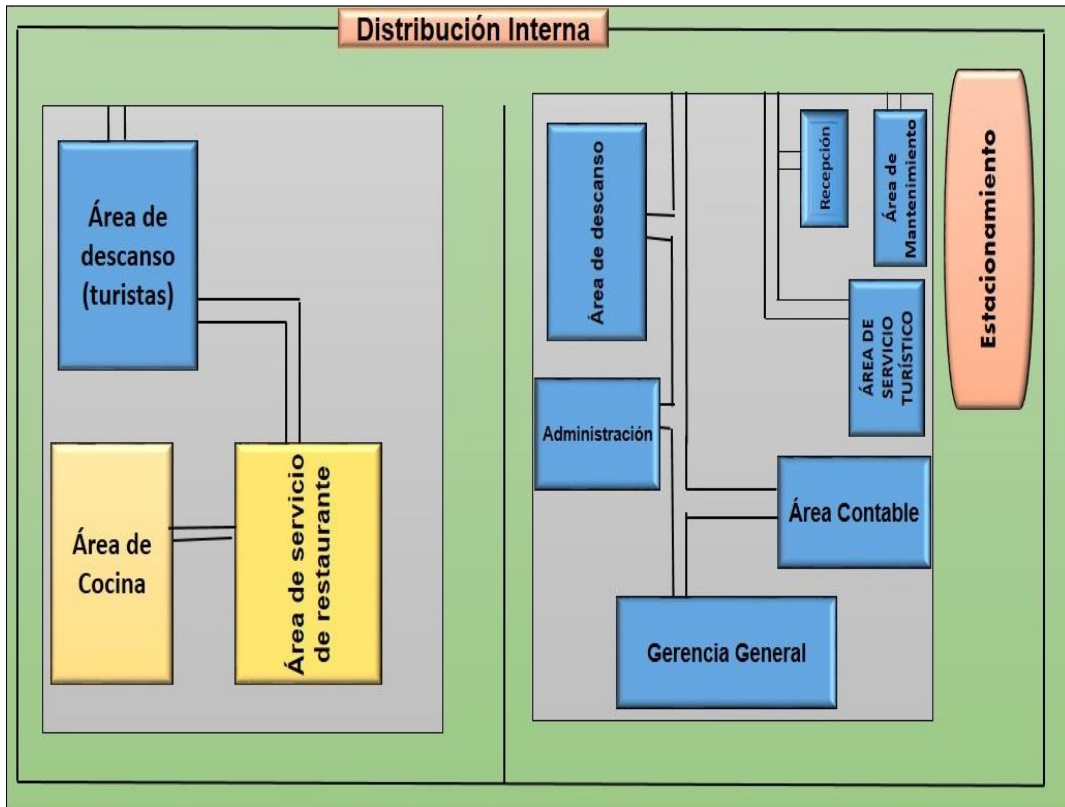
Distribución Interna

Área de descanso (turistas)

Área de Cocina

Área de servicio de restaurante

Área de descanso

Recepción

Área de Mantenimiento

Estacionamiento

ÁREA DE SERVICIO TURÍSTICO

Administración

Área Contable

Gerencia General